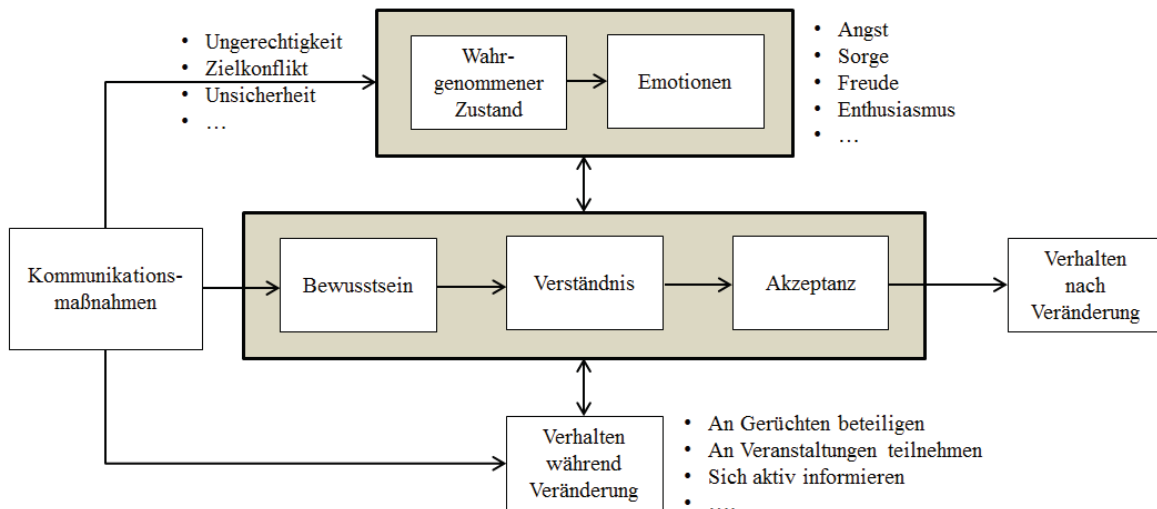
- Ungerechtigkeit
- Zielkonflikt
- Unsicherheit
- …

Wahrgenommener Zustand

Emotionen

- Angst
- Sorge
- Freude
- Enthusiasmus
- …

Kommunikationsmaßnahmen

Bewusstsein

Verständnis

Akzeptanz

Verhalten nach Veränderung

Verhalten während Veränderung

- An Gerüchten beteiligen
- An Veranstaltungen teilnehmen
- Sich aktiv informieren
- ….